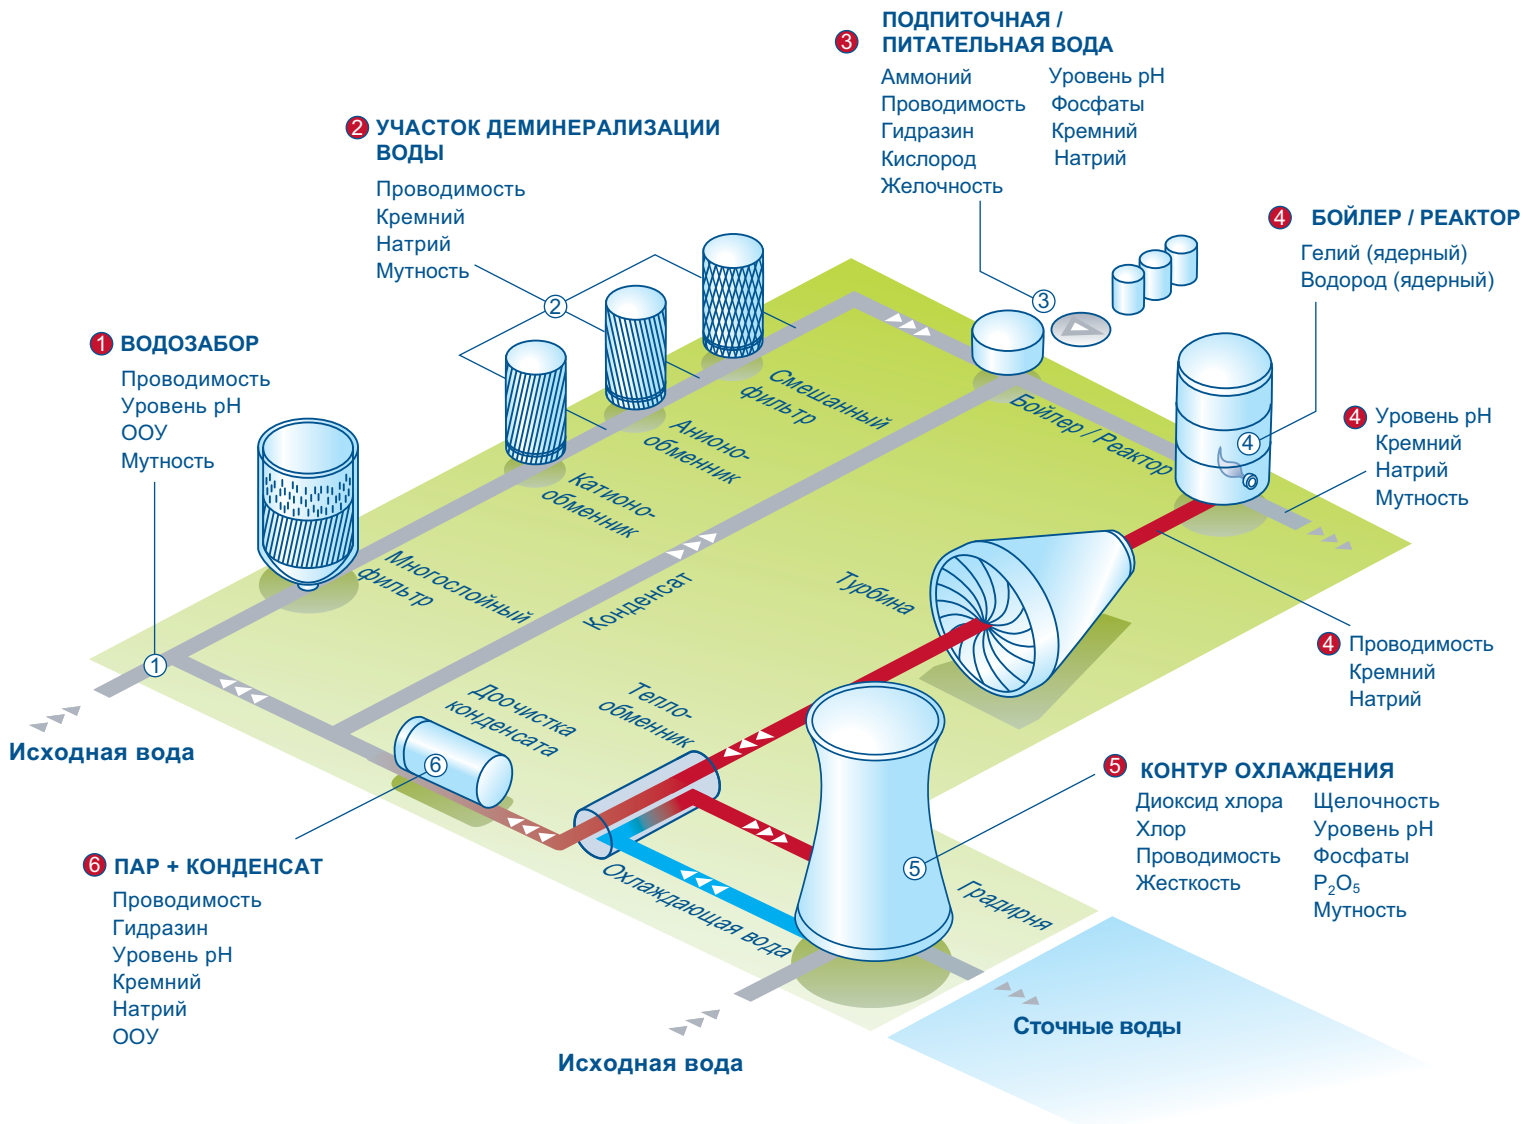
3 ПОДПИТОЧНАЯ / ПИТАТЕЛЬНАЯ ВОДА
Аммоний
Проводимость
Гидразин
Кислород
Желочность
Уровень pH
Фосфаты
Кремний
Натрий

2 УЧАСТОК ДЕМИНЕРАЛИЗАЦИИ ВОДЫ
Проводимость
Кремний
Натрий
Мутность

4 БОЙЛЕР / РЕАКТОР
Гелий (ядерный)
Водород (ядерный)

1 ВОДОЗАБОР
Проводимость
Уровень pH
ООУ
Мутность

4 Уровень pH
Кремний
Натрий
Мутность

Смешанный фильтр
Анионообменник
Катионообменник
Многослойный фильтр
Бойлер / Реактор
Конденсат
Турбина
Доочистка конденсата
Теплообменник
Охлаждающая вода
Градирня

1 2 3 4 5 6

4 Проводимость
Кремний
Натрий

Исходная вода

5 КОНТУР ОХЛАЖДЕНИЯ
Диоксид хлора
Хлор
Проводимость
Жесткость
Щелочность
Уровень pH
Фосфаты
$P_2O_5$
Мутность

6 ПАР + КОНДЕНСАТ
Проводимость
Гидразин
Уровень pH
Кремний
Натрий
ООУ

Сточные воды

Исходная вода